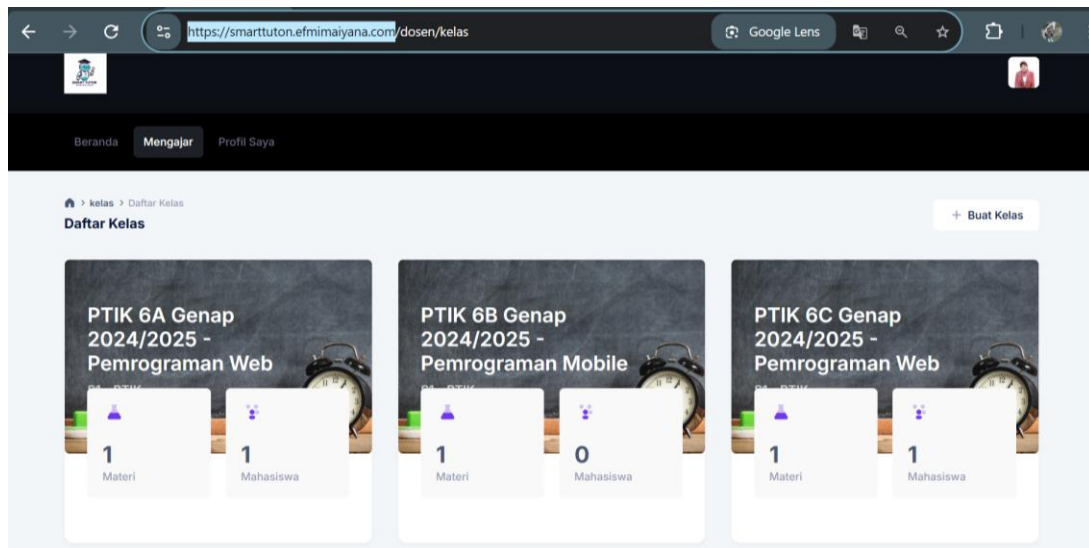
https://smarttuton.efmimaiyana.com/dosen/kelas

Google Lens

Beranda Mengajar Profil Saya

> kelas > Daftar Kelas

Daftar Kelas

+ Buat Kelas

PTIK 6A Genap 2024/2025 - Pemrograman Web

1
Materi

1
Mahasiswa

PTIK 6B Genap 2024/2025 - Pemrograman Mobile

1
Materi

0
Mahasiswa

PTIK 6C Genap 2024/2025 - Pemrograman Web

1
Materi

1
Mahasiswa